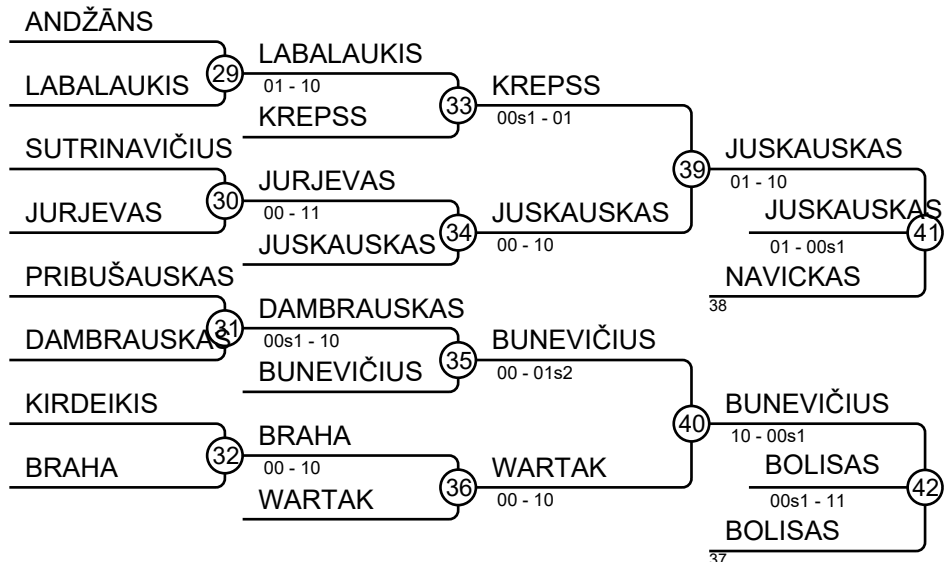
ANDŽANS
LABALAUKIS
29
LABALAUKIS
01 - 10
KREPSS
33
KREPSS
00s1 - 01
SUTRINAVIČIUS
JURJEVAS
30
JURJEVAS
00 - 11
JUSKAUSKAS
34
JUSKAUSKAS
00 - 10
39
JUSKAUSKAS
01 - 10
JUSKAUSKAS
01 - 00s1
41
NAVICKAS
38
PRIBUŠAUSKAS
DAMBRAUSKAS
31
DAMBRAUSKAS
00s1 - 10
BUNEVIČIUS
35
BUNEVIČIUS
00 - 01s2
KIRDEIKIS
BRAHA
32
BRAHA
00 - 10
WARTAK
36
WARTAK
00 - 10
40
BUNEVIČIUS
10 - 00s1
BOLISAS
00s1 - 11
42
BOLISAS
37